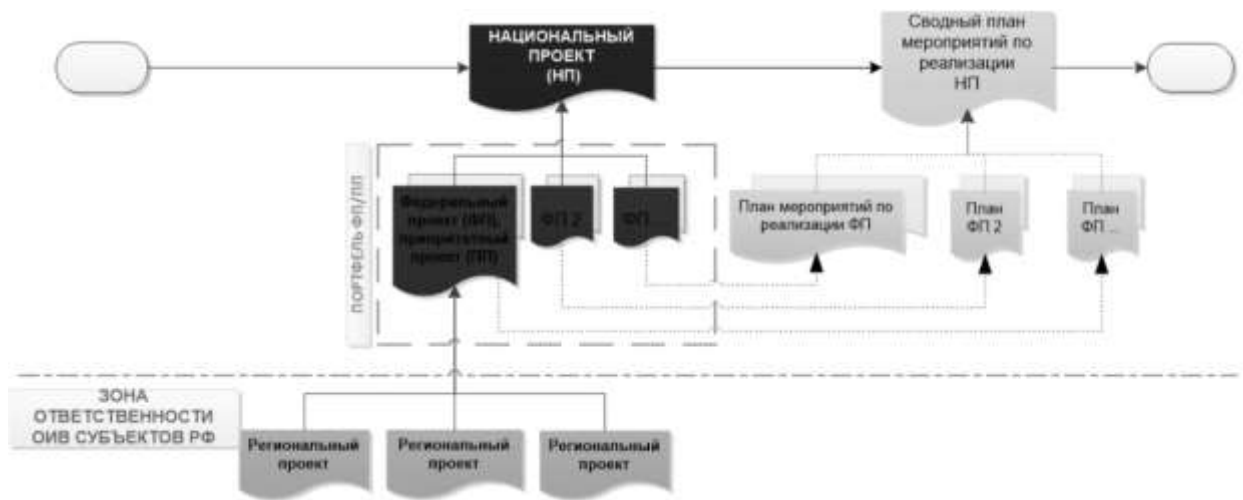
НАЦИОНАЛЬНЫЙ ПРОЕКТ (НП)

Сводный план мероприятий по реализации НП

ПОРТФЕЛЬ ФП/ПП

Федеральный проект (ФП), приоритетный проект (ПП)

ФП 2

ФП ...

План мероприятий по реализации ФП

План ФП 2

План ФП ...

ЗОНА ОТВЕТСТВЕННОСТИ ОИВ СУБЪЕКТОВ РФ

Региональный проект

Региональный проект

Региональный проект